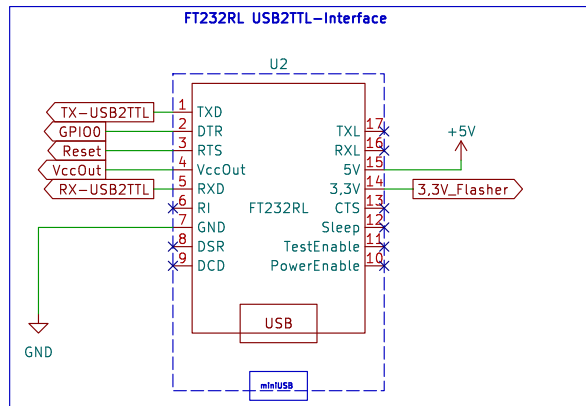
FT232RL USB2TTL-Interface

U2

TX-USB2TTL
1 TXD
GPIO0
2 DTR
Reset
3 RTS
VccOut
4 VccOut
RX-USB2TTL
5 RXD
6 RI
7 GND
8 DSR
9 DCD

GND

FT232RL

17 TXL
16 RXL
15 5V
14 3,3V
13 CTS
12 Sleep
11 TestEnable
10 PowerEnable

+5V

3,3V_Flasher

USB

miniUSB